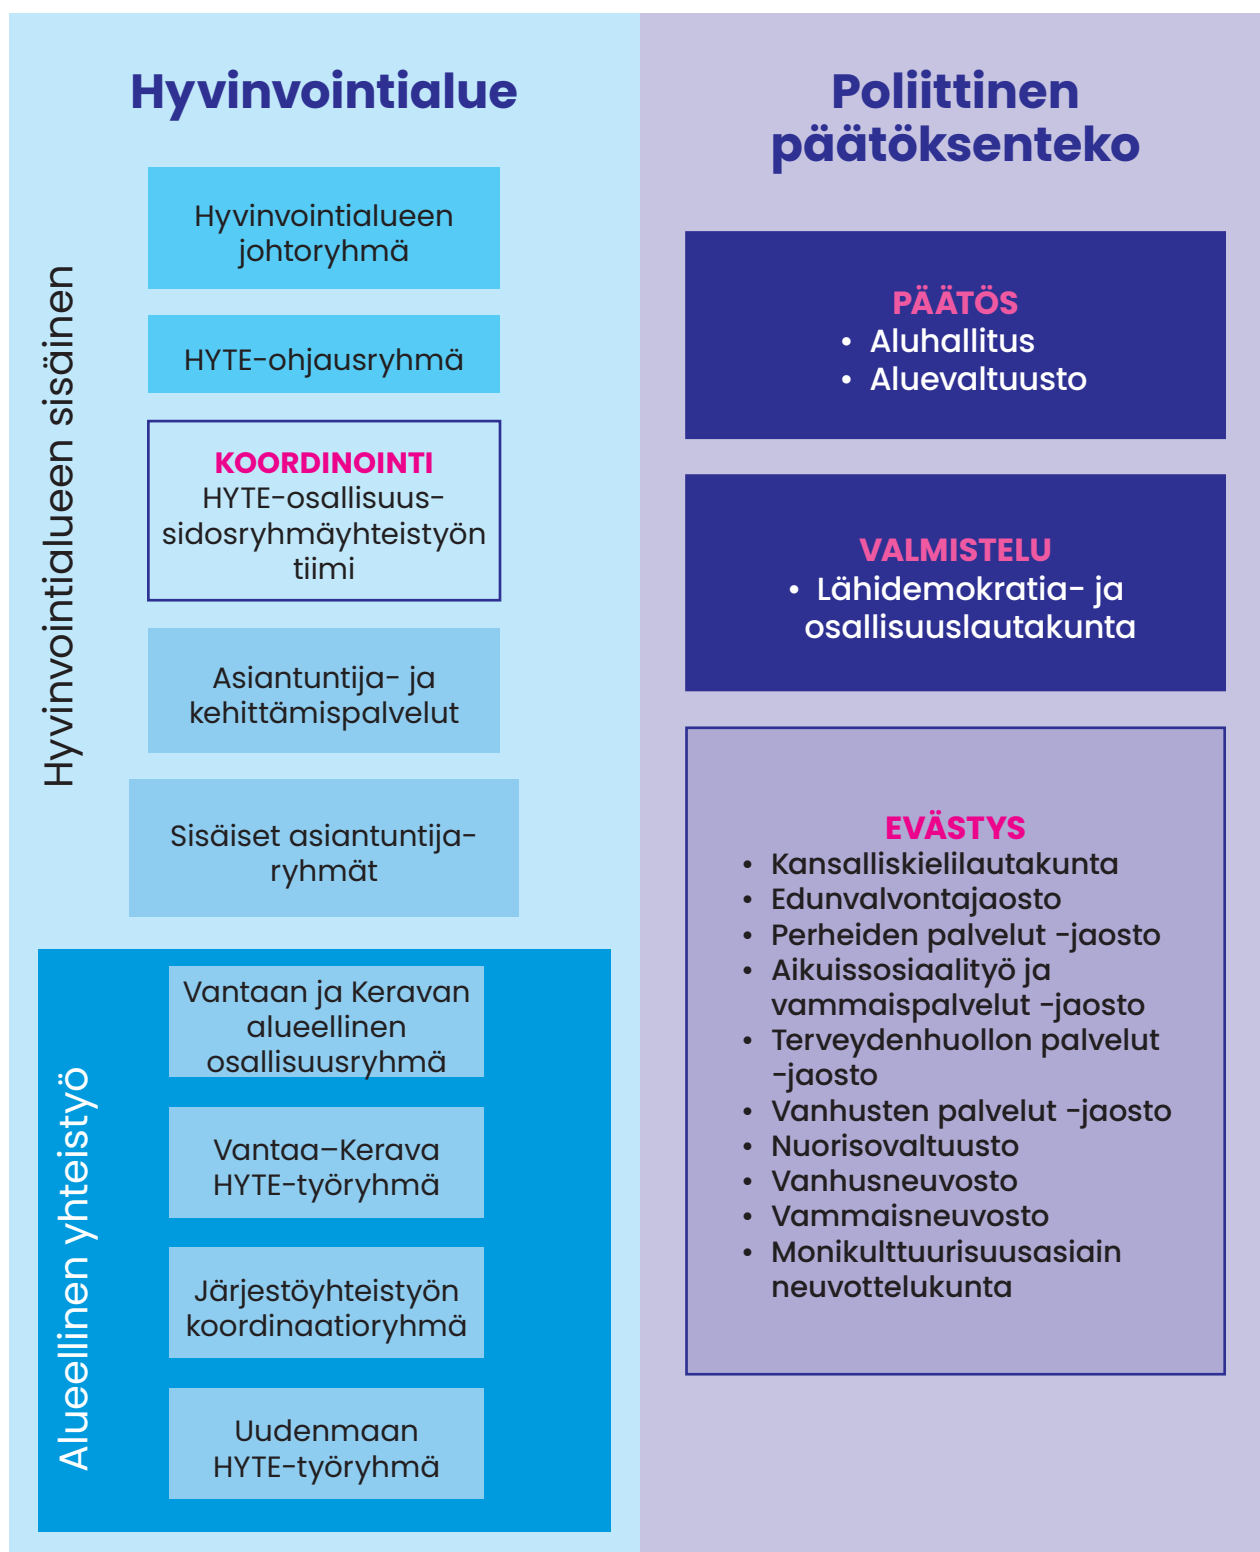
Hyvinvointialue

Hyvinvointialueen sisäinen

Hyvinvointialueen johtoryhmä

HYTE-ohjausryhmä

KOORDINOINTI
HYTE-osallisuus-sidosryhmäyhteistyön tiimi

Asiantuntija- ja kehittämispalvelut

Sisäiset asiantuntija-ryhmät

Alueellinen yhteistyö

Vantaan ja Keravan alueellinen osallisuusryhmä

Vantaa–Kerava HYTE-työryhmä

Järjestöyhteistyön koordinaatioryhmä

Uudenmaan HYTE-työryhmä

Poliittinen päätöksenteko

PÄÄTÖS
• Aluhallitus
• Aluevaltuusto

VALMISTELU
• Lähidemokratia- ja osallisuuslautakunta

EVÄSTYS
• Kansalliskielilautakunta
• Edunvalvontajaosto
• Perheiden palvelut -jaosto
• Aikuissosiaalityö ja vammaispalvelut -jaosto
• Terveydenhuollon palvelut -jaosto
• Vanhusten palvelut -jaosto
• Nuorisovaltuusto
• Vanhusneuvosto
• Vammaisneuvosto
• Monikulttuurisuusasiain neuvottelukunta